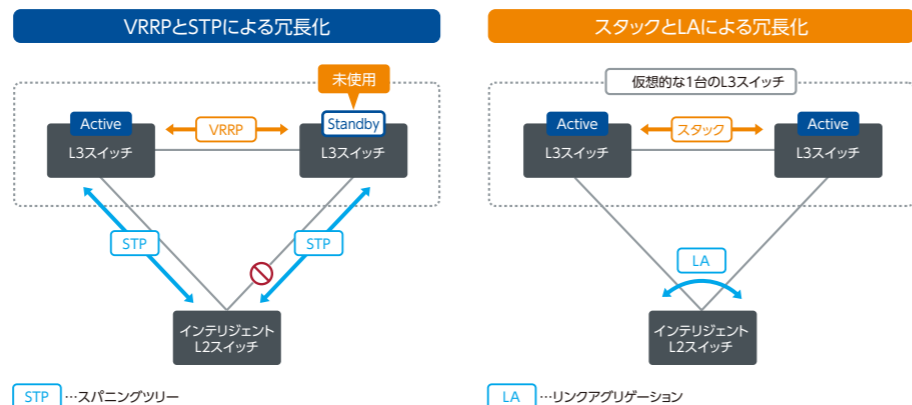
VRRPとSTPによる冗長化

未使用

Active
L3スイッチ

VRRP

Standby
L3スイッチ

STP

STP

インテリジェント
L2スイッチ

STP …スパニングツリー

スタックとLAによる冗長化

仮想的な1台のL3スイッチ

Active
L3スイッチ

スタック

Active
L3スイッチ

LA

インテリジェント
L2スイッチ

LA …リンクアグリゲーション